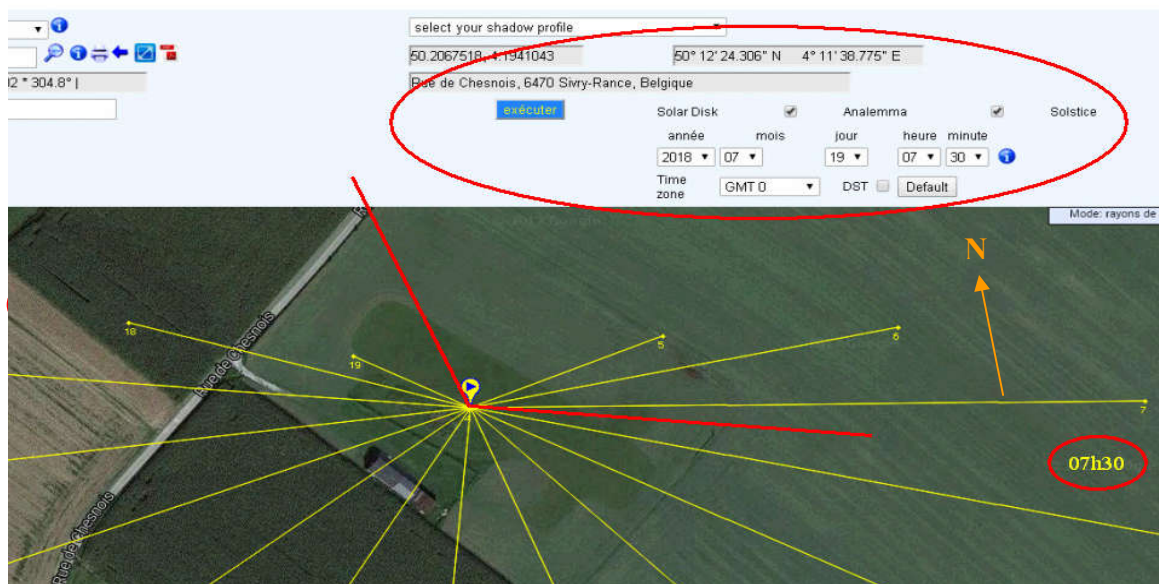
select your shadow profile

50.2067518, 4.1941043

50° 12' 24.306" N 4° 11' 38.775" E

)2 * 304.8° |

Rue de Chesnois, 6470 Sivry-Rance, Belgique

exécuter

Solar Disk

Analemma

Solstice

année

mois

jour

heure

minute

2018

07

19

07

30

Time zone

GMT 0

DST

Default

Mode: rayons de

N

Rue de Chesnois

Rue de Chesnois

18

19

5

6

7

07h30